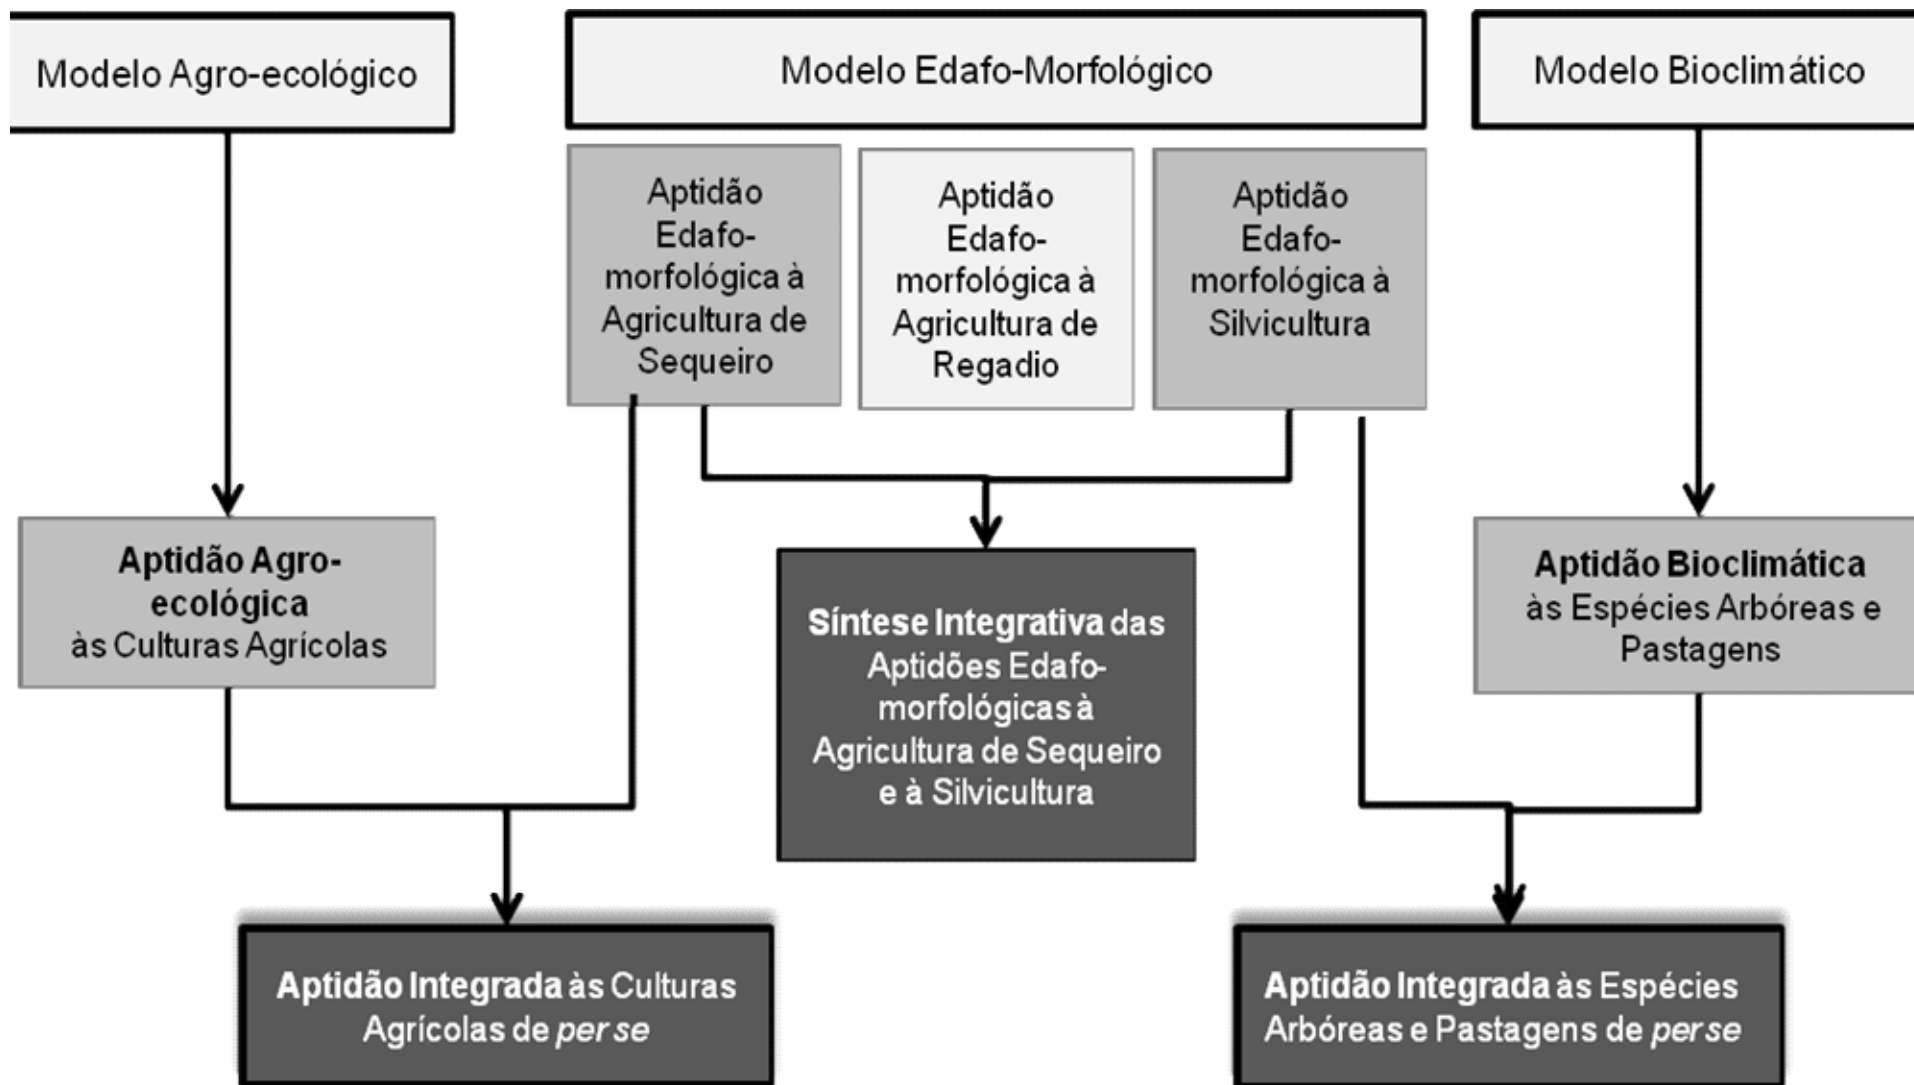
Modelo Agro-ecológico

Modelo Edafo-Morfológico

Modelo Bioclimático

Aptidão Edafo-morfológica à Agricultura de Sequeiro

Aptidão Edafo-morfológica à Agricultura de Regadio

Aptidão Edafo-morfológica à Silvicultura

Aptidão Agro-ecológica às Culturas Agrícolas

Síntese Integrativa das Aptidões Edafo-morfológicas à Agricultura de Sequeiro e à Silvicultura

Aptidão Bioclimática às Espécies Arbóreas e Pastagens

Aptidão Integrada às Culturas Agrícolas de per se

Aptidão Integrada às Espécies Arbóreas e Pastagens de per se